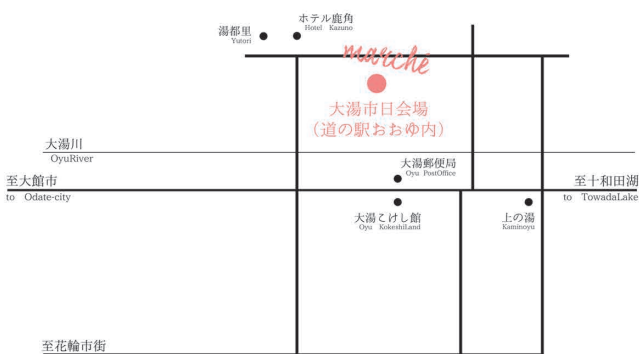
湯都里
Yutori

ホテル鹿角
Hotel Kazuno

marché

大湯市日会場
（道の駅おおゆ内）

大湯川
OyuRiver

大湯郵便局
Oyu PostOffice

至大館市
to Odate-city

至十和田湖
to TowadaLake

大湯こけし館
Oyu KokeshiLand

上の湯
Kaminoyu

至花輪市街